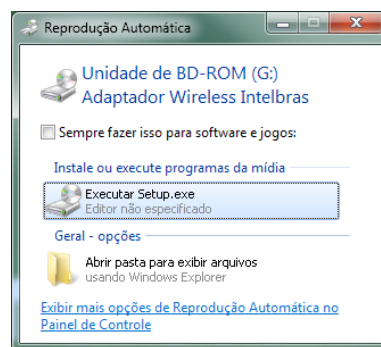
Reprodução Automática

Unidade de BD-ROM (G:)
Adaptador Wireless Intelbras

Sempre fazer isso para software e jogos:

Instale ou execute programas da mídia

Executar Setup.exe
Editor não especificado

Geral - opções

Abrir pasta para exibir arquivos
usando Windows Explorer

Exibir mais opções de Reprodução Automática no Painel de Controle